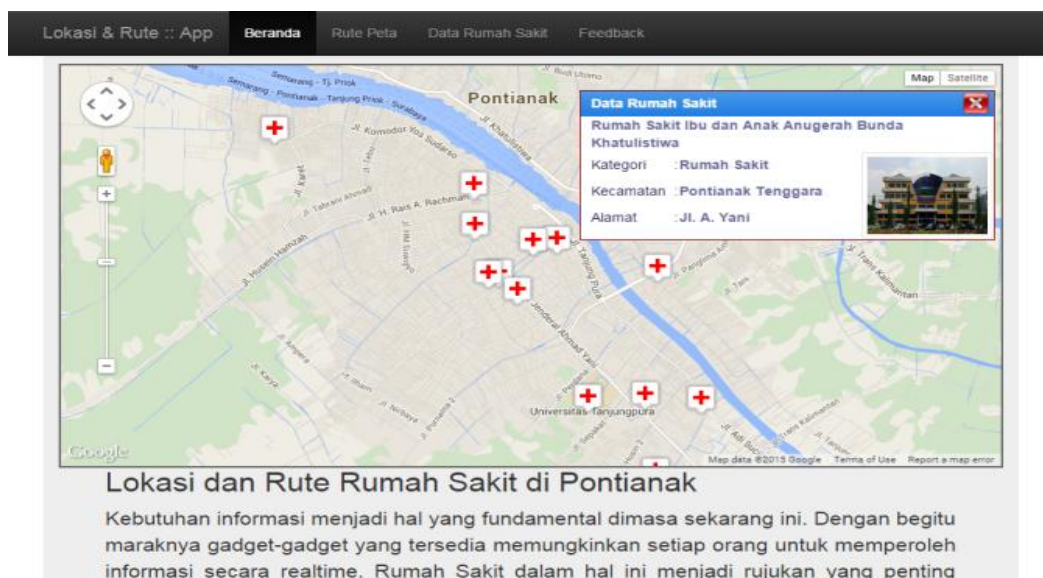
Lokasi & Rute :: App Beranda Rute Peta Data Rumah Sakit Feedback

Map Satellite

Pontianak

Semarang - Tj. Priok
Semarang - Pontianak - Tanjung Priok - Surabaya
Jl. Komodor Yos Sudarso
Jl. Khatulistiwa
Jl. Tabrani Ahmad
Jl. H. Rais A. Rachman
Jl. Husein Hamzah
Jl. Tanjung Pura
Jenderal Ahmad Yani
Jl. Panglima Aim
Jl. Trans Kalimantan
Jl. Imam Bonjol
Universitas Tanjungpura
Jl. Adi Sucipto

Data Rumah Sakit
Rumah Sakit Ibu dan Anak Anugerah Bunda Khatulistiwa
Kategori :Rumah Sakit
Kecamatan :Pontianak Tenggara
Alamat :Jl. A. Yani

Google
Map data ©2015 Google Terms of Use Report a map error

Lokasi dan Rute Rumah Sakit di Pontianak

Kebutuhan informasi menjadi hal yang fundamental dimasa sekarang ini. Dengan begitu maraknya gadget-gadget yang tersedia memungkinkan setiap orang untuk memperoleh informasi secara realtime. Rumah Sakit dalam hal ini menjadi rujukan yang penting